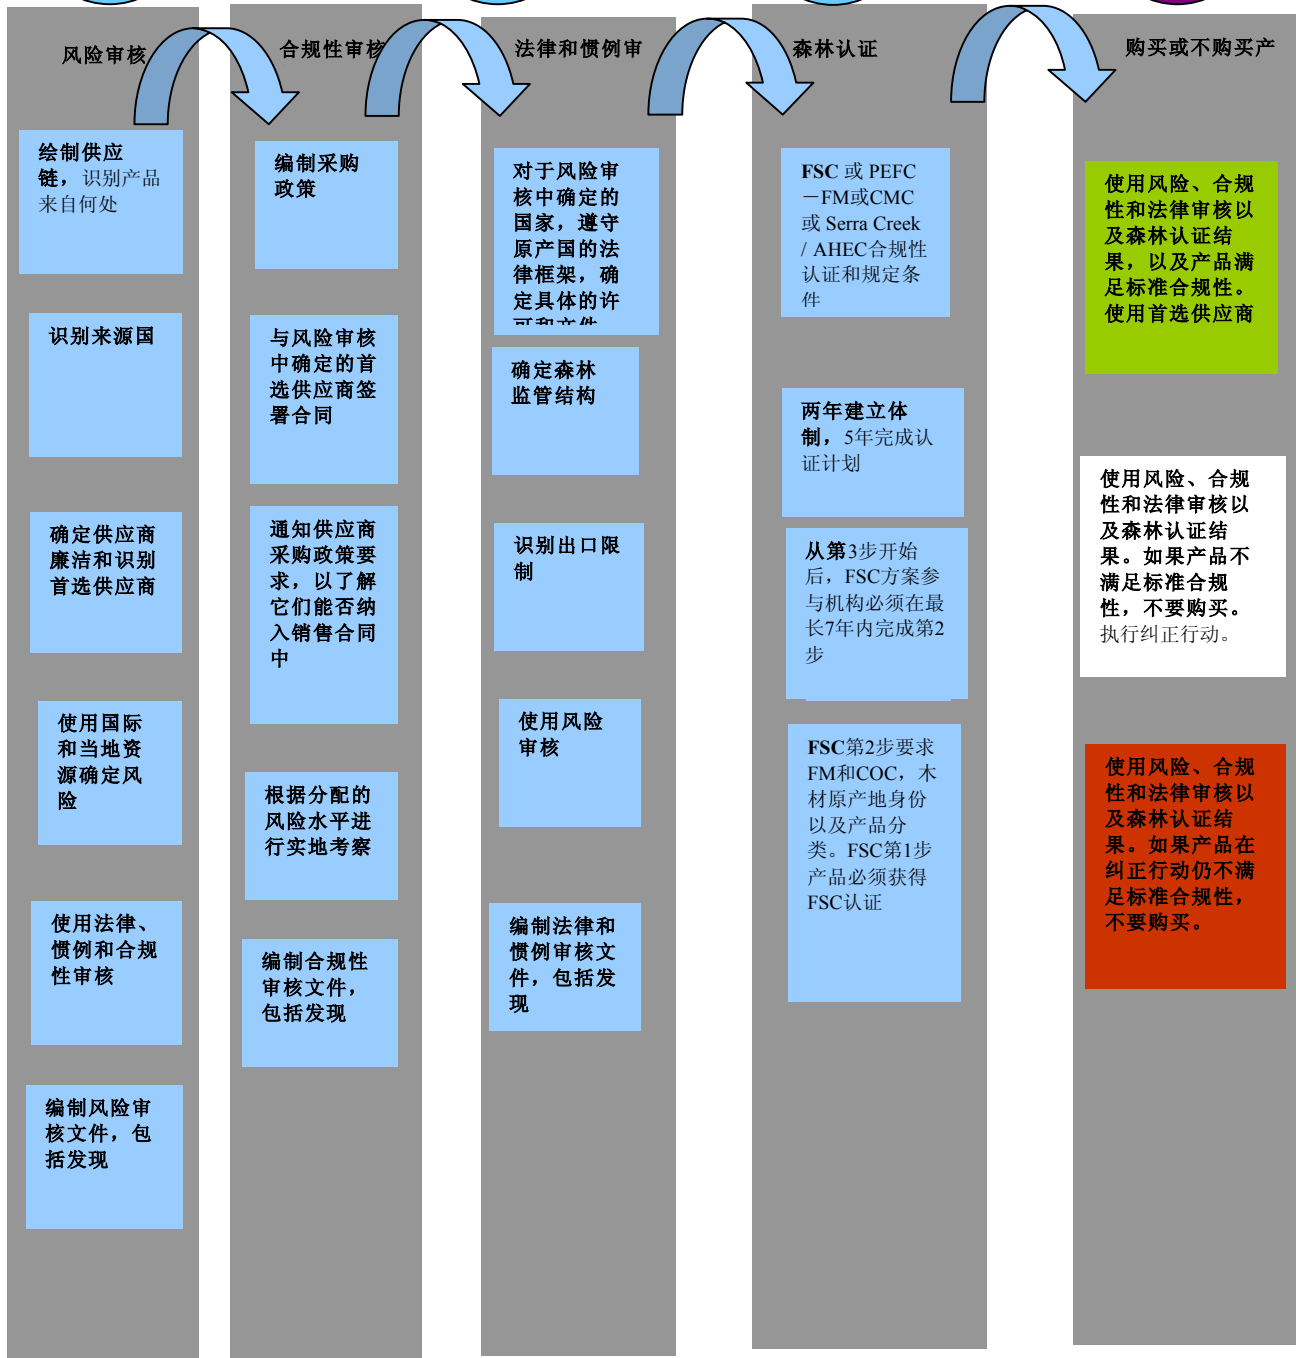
风险审核

绘制供应链，识别产品来自何处

识别来源国

确定供应商廉洁和识别首选供应商

使用国际和当地资源确定风险

使用法律、惯例和合规性审核

编制风险审核文件，包括发现

合规性审核

编制采购政策

与风险审核中确定的首选供应商签署合同

通知供应商采购政策要求，以了解它们能否纳入销售合同中

根据分配的风险水平进行实地考察

编制合规性审核文件，包括发现

法律和惯例审

对于风险审核中确定的国家，遵守原产国的法律框架，确定具体的许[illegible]

确定森林监管结构

识别出口限制

使用风险审核

编制法律和惯例审核文件，包括发现

森林认证

FSC 或 PEFC —FM或CMC 或 Serra Creek / AHEC合规性认证和规定条件

两年建立体制，5年完成认证计划

从第3步开始后，FSC方案参与机构必须在最长7年内完成第2步

FSC第2步要求FM和COC，木材原产地身份以及产品分类。FSC第1步产品必须获得FSC认证

购买或不购买产

使用风险、合规性和法律审核以及森林认证结果，以及产品满足标准合规性。使用首选供应商

使用风险、合规性和法律审核以及森林认证结果。如果产品不满足标准合规性，不要购买。执行纠正行动。

使用风险、合规性和法律审核以及森林认证结果。如果产品在纠正行动仍不满足标准合规性，不要购买。